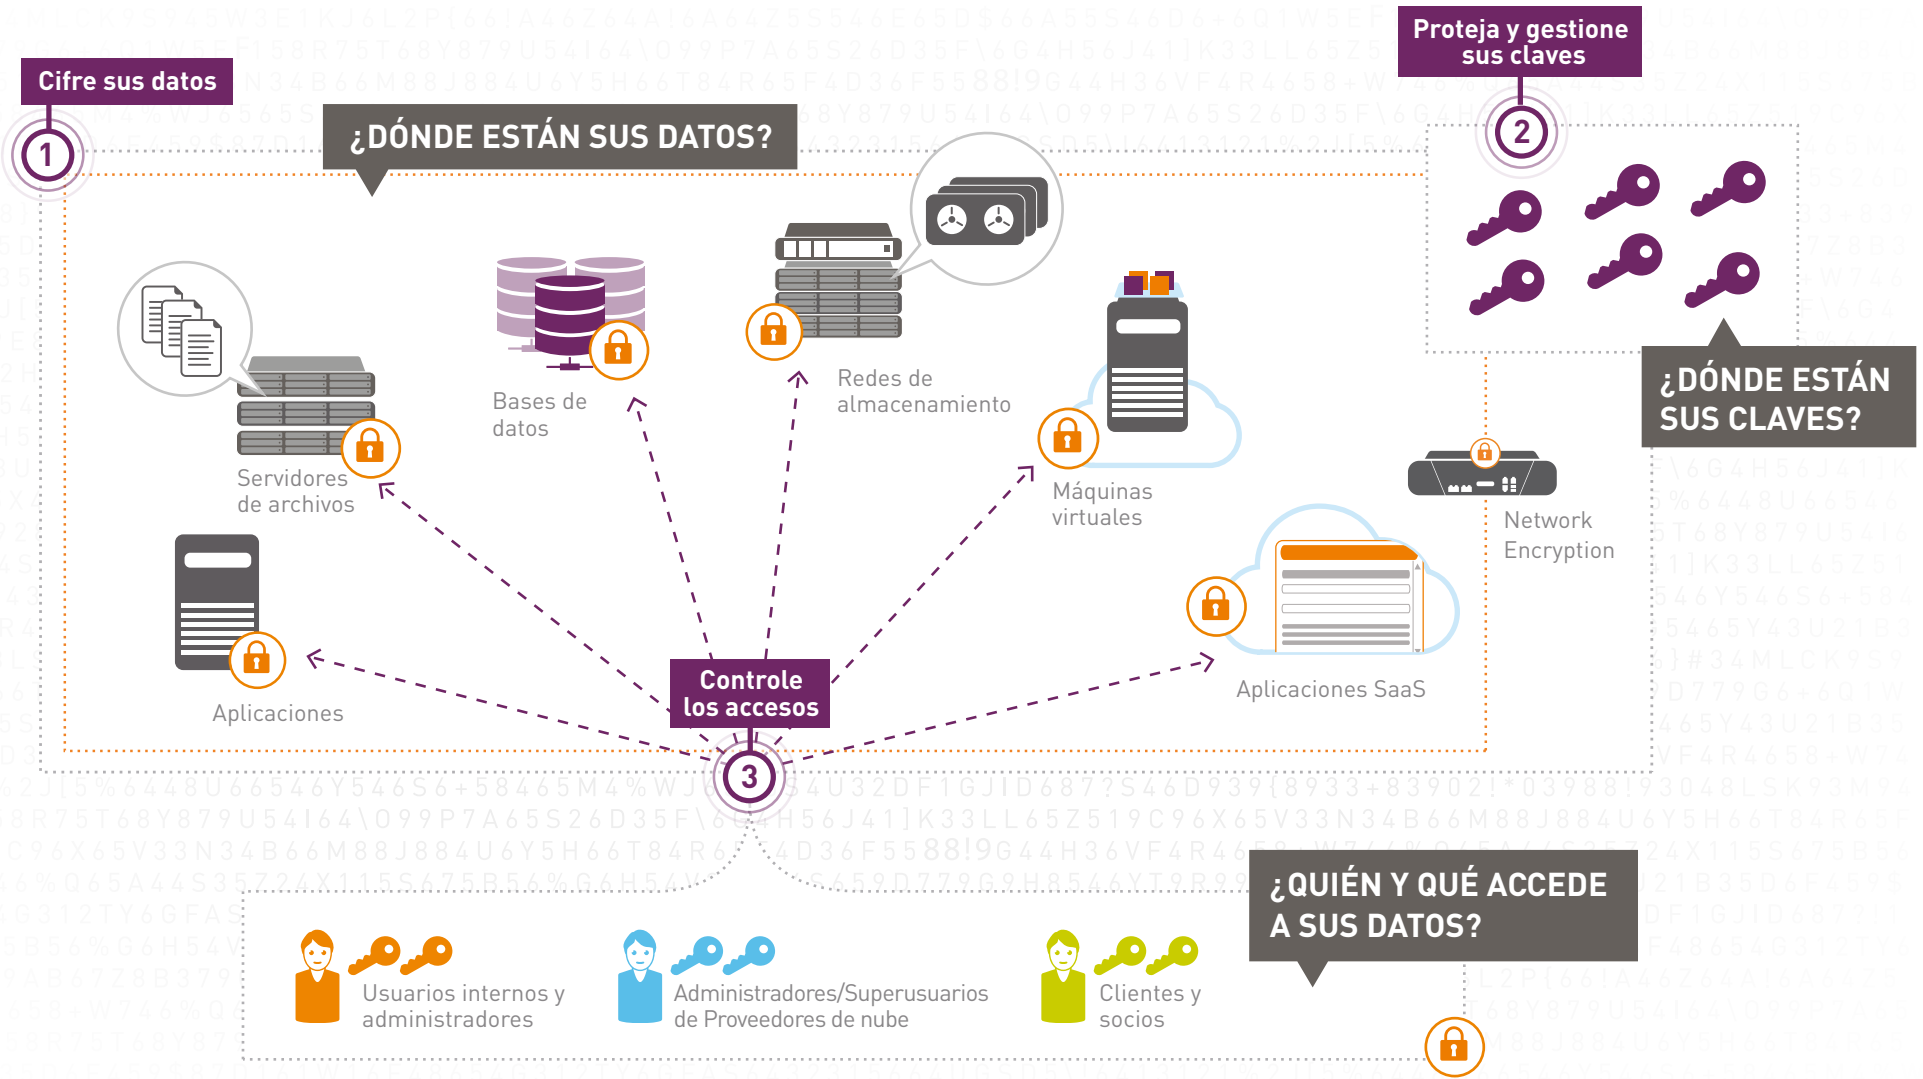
Cifre sus datos

1

¿DÓNDE ESTÁN SUS DATOS?

Proteja y gestione sus claves

2

¿DÓNDE ESTÁN SUS CLAVES?

Servidores de archivos

Bases de datos

Redes de almacenamiento

Máquinas virtuales

Network Encryption

Aplicaciones

Aplicaciones SaaS

Controle los accesos

3

¿QUIÉN Y QUÉ ACCEDE A SUS DATOS?

Usuarios internos y administradores

Administradores/Superusuarios de Proveedores de nube

Clientes y socios